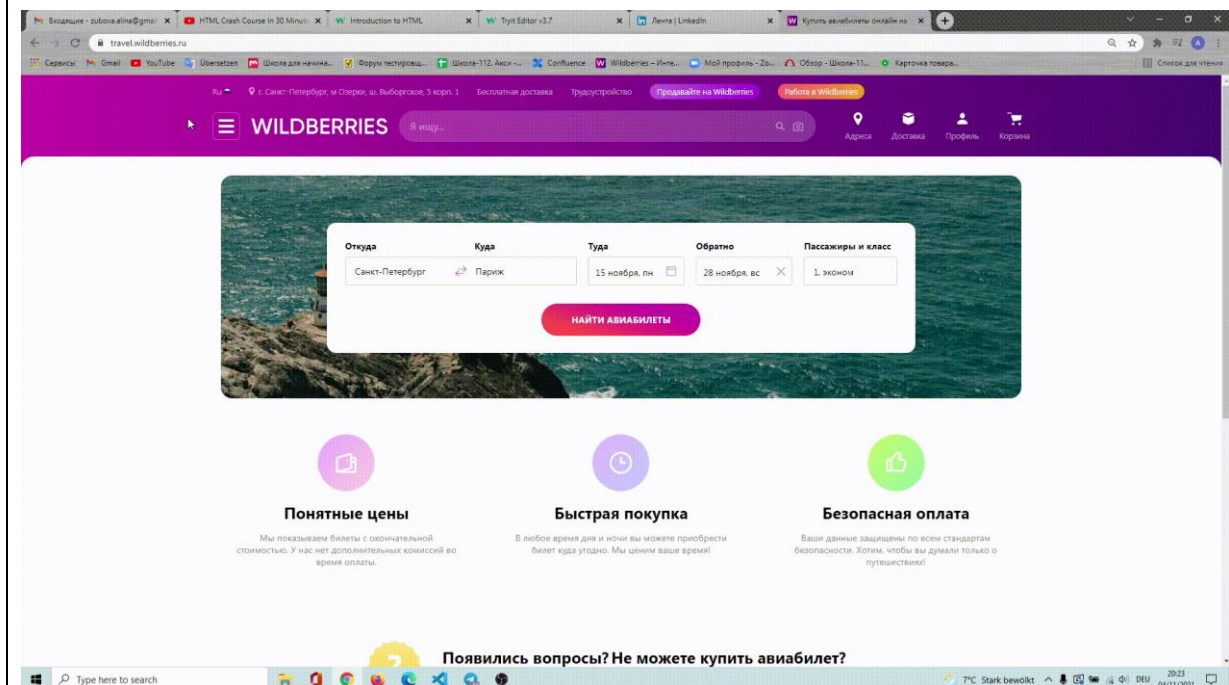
Входящие - zubova.alina@gmai | HTML Crash Course In 30 Minut | Introduction to HTML | Tryit Editor v3.7 | Лента | LinkedIn | Купить авиабилеты онлайн на

travel.wildberries.ru

Сервисы Gmail YouTube Übersetzen Школа для начина... Форум тестировщ... Школа-112. Акси -... Confluence Wildberries – Инте... Мой профиль - Zo... Обзор - Школа-11... Карточка товара... Список для чтения

Ru г. Санкт-Петербург, м Озерки, ш. Выборгское, 5 корп. 1 Бесплатная доставка Трудоустройство Продавайте на Wildberries Работа в Wildberries

WILDBERRIES Я ищу... Адреса Доставка Профиль Корзина

Откуда Куда Туда Обратно Пассажиры и класс
Санкт-Петербург Париж 15 ноября, пн 28 ноября, вс 1, эконом

НАЙТИ АВИАБИЛЕТЫ

Понятные цены
Мы показываем билеты с окончательной стоимостью. У нас нет дополнительных комиссий во время оплаты.

Быстрая покупка
В любое время дня и ночи вы можете приобрести билет куда угодно. Мы ценим ваше время!

Безопасная оплата
Ваши данные защищены по всем стандартам безопасности. Хотим, чтобы вы думали только о путешествиях!

Появились вопросы? Не можете купить авиабилет?

Type here to search 7°C Stark bewölkt DEU 20:23 04/11/2021